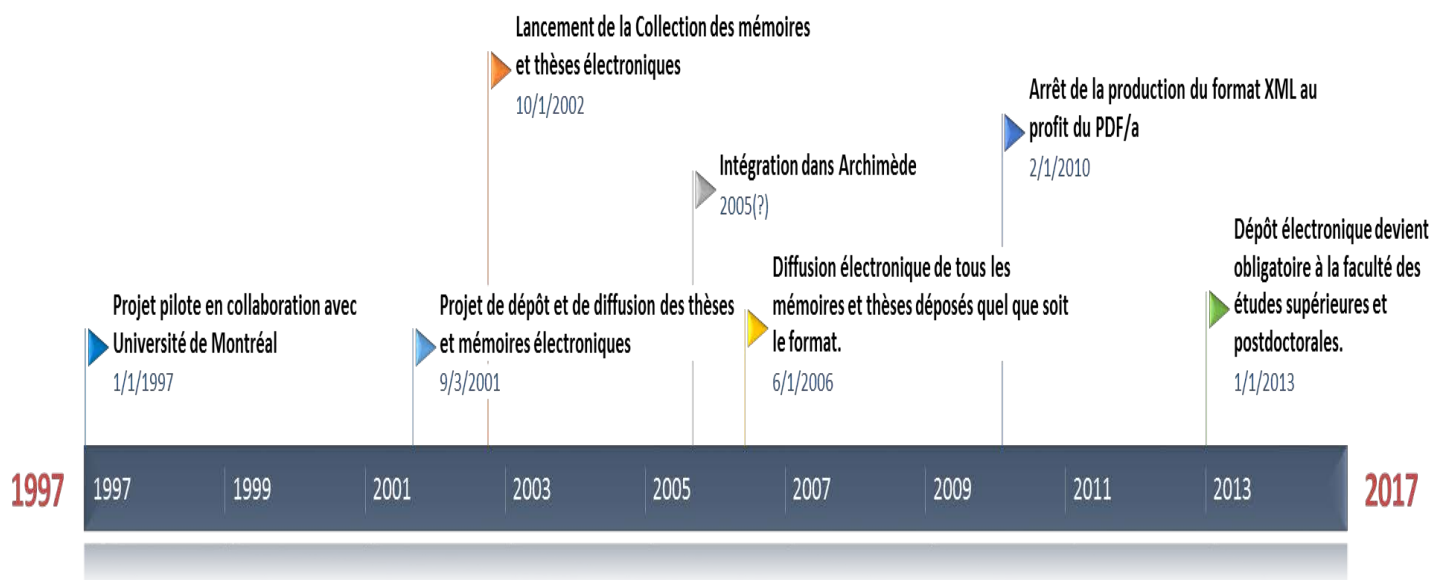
Lancement de la Collection des mémoires et thèses électroniques
10/1/2002

Arrêt de la production du format XML au profit du PDF/a
2/1/2010

Intégration dans Archimède
2005(?)

Dépôt électronique devient obligatoire à la faculté des études supérieures et postdoctorales.
1/1/2013

Diffusion électronique de tous les mémoires et thèses déposés quel que soit le format.
6/1/2006

Projet pilote en collaboration avec Université de Montréal
1/1/1997

Projet de dépôt et de diffusion des thèses et mémoires électroniques
9/3/2001

1997

1997 | 1999 | 2001 | 2003 | 2005 | 2007 | 2009 | 2011 | 2013

2017